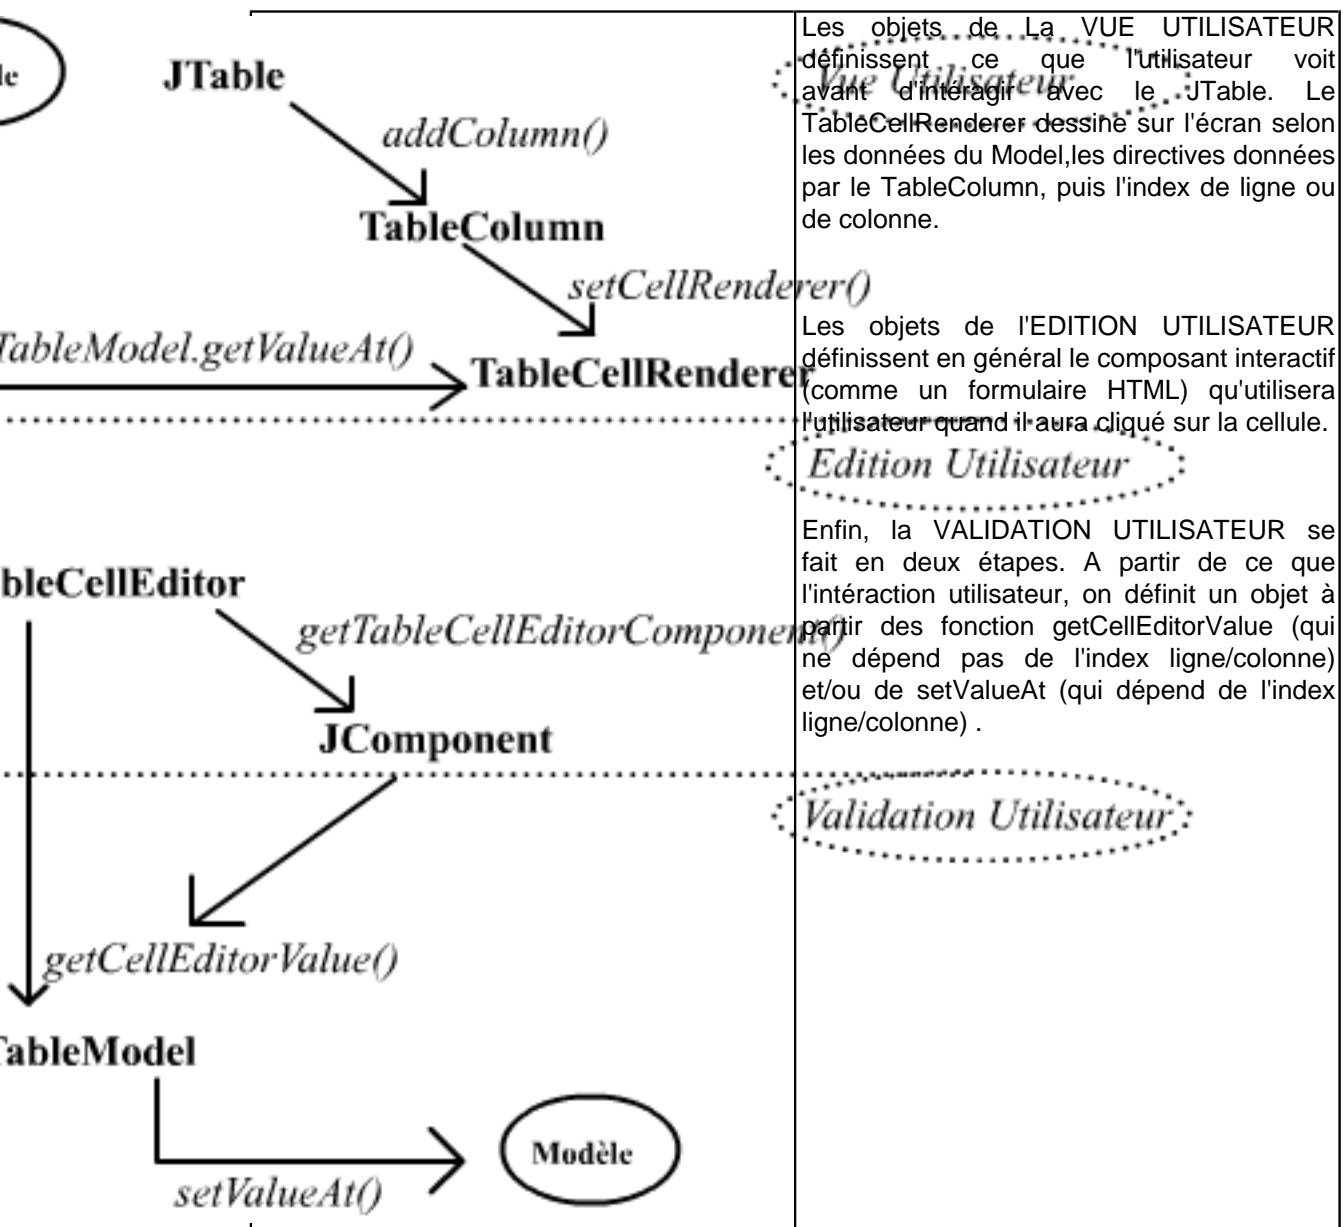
le

JTable

addColumn()

TableColumn

setCellRenderer()

TableModel.getValueAt()

TableCellRenderer

bleCellEditor

getTableCellEditorComponent()

JComponent

getCellEditorValue()

TableModel

Modèle

setValueAt()

Les objets de La VUE UTILISATEUR définissent ce que l'utilisateur voit avant d'interagir avec le JTable. Le TableCellRenderer dessine sur l'écran selon les données du Model,les directives données par le TableColumn, puis l'index de ligne ou de colonne.

Vue Utilisateur

Les objets de l'EDITION UTILISATEUR définissent en général le composant interactif (comme un formulaire HTML) qu'utilisera l'utilisateur quand il aura cliqué sur la cellule.

Edition Utilisateur

Enfin, la VALIDATION UTILISATEUR se fait en deux étapes. A partir de ce que l'intéraction utilisateur, on définit un objet à partir des fonction getCellEditorValue (qui ne dépend pas de l'index ligne/colonne) et/ou de setValueAt (qui dépend de l'index ligne/colonne) .

Validation Utilisateur